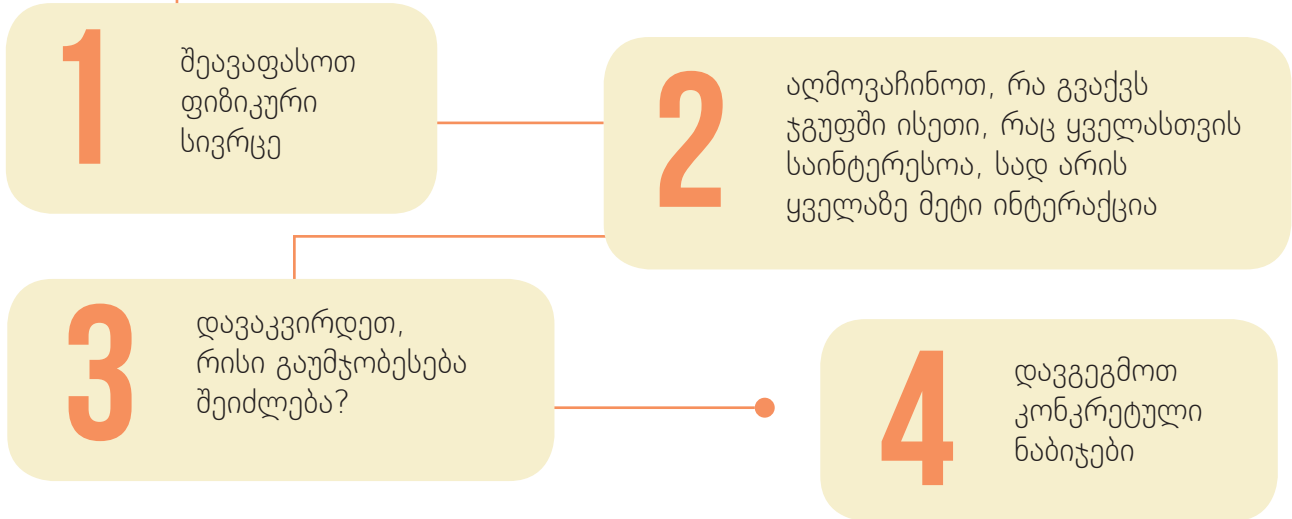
1

შევაფასოთ ფიზიკური სივრცე

2

აღმოვაჩინოთ, რა გვაქვს ჯგუფში ისეთი, რაც ყველასთვის საინტერესოა, სად არის ყველაზე მეტი ინტერაქცია

3

დავაკვირდეთ, რისი გაუმჯობესება შეიძლება?

4

დავგეგმოთ კონკრეტული ნაბიჯები